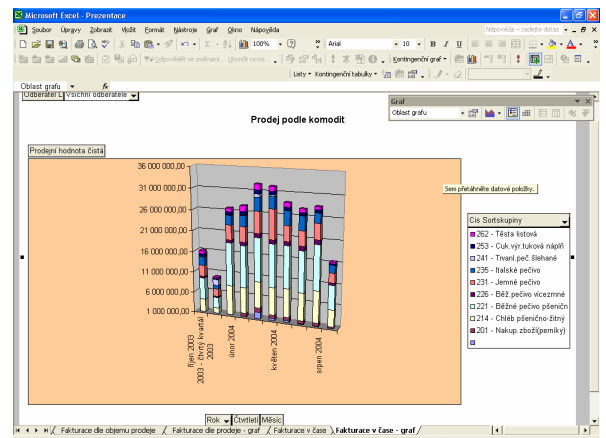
Microsoft Excel - Prezentace

Soubor Úpravy Zobrazit Vložit Formát Nástroje Graf Okno Nápověda

Nápověda – zadejte dotaz

100%

Arial

10

B I U

Odpovědět se změnami... Ukončit revizi...

Kontingenční graf

Listy Kontingenční tabulky

Oblast grafu

Odběratel L Všichni odběratelé

Graf

Oblast grafu

Prodej podle komodit

Prodejní hodnota čistá

36 000 000,00
31 000 000,00
26 000 000,00
21 000 000,00
16 000 000,00
11 000 000,00
6 000 000,00
1 000 000,00

2003 - čtvrtý kvartál
říjen 2003
únor 2004
květen 2004
srpen 2004

Sem přetáhněte datové položky.

Cis Sortskupiny

262 - Těsta listová
253 - Cuk.výr.tuková náplň
241 - Trvanl.peč.šlehané
235 - Italské pečivo
231 - Jemné pečivo
226 - Běž.pečivo vícezrnné
221 - Běžné pečivo pšeničn
214 - Chléb pšeničnо-žitný
201 - Nakup.zboží(pemlky)

Rok Čtvrtletí Měsíc

Fakturace dle objemu prodeje / Fakturace dle prodeje - graf / Fakturace v čase / Fakturace v čase - graf /